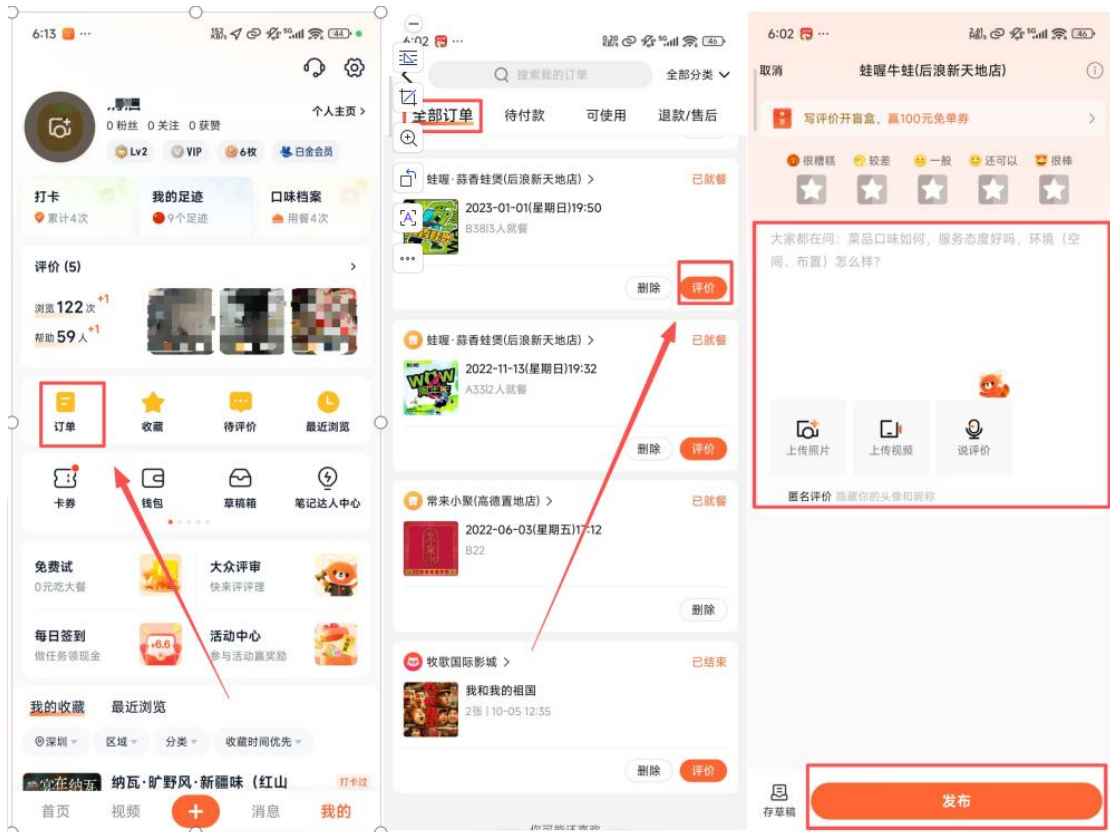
6:13 ···

个人主页 >

0粉丝 0关注 0获赞

Lv2 VIP 6枚 白金会员

打卡
累计4次

我的足迹
9个足迹

口味档案
用餐4次

评价 (5) >

浏览 122 次 +1

帮助 59 人 +1

订单 收藏 待评价 最近浏览

卡券 钱包 草稿箱 笔记达人中心

免费试
0元吃大餐

大众评审
快来评评理

每日签到
做任务领现金

活动中心
参与活动赢奖励

我的收藏 最近浏览

深圳 区域 分类 收藏时间优先

纳瓦·旷野风·新疆味（红山

打卡过

首页 视频 + 消息 我的

6:02 ···

搜索我的订单

全部分类

全部订单 待付款 可使用 退款/售后

蛙喔·蒜香蛙煲(后浪新天地店) >
已就餐
2023-01-01(星期日)19:50
B38|3人就餐
删除 评价

蛙喔·蒜香蛙煲(后浪新天地店) >
已就餐
2022-11-13(星期日)19:32
A33|2人就餐
删除 评价

常来小聚(高德置地店) >
已就餐
2022-06-03(星期五)17:12
B22
删除

牧歌国际影城 >
已结束
我和我的祖国
2张 | 10-05 12:35
删除 评价

6:02 ···

取消 蛙喔牛蛙(后浪新天地店)

写评价开盲盒，赢100元免单券 >

很糟糕 较差 一般 还可以 很棒

大家都在问：菜品口味如何，服务态度好吗，环境（空间，布置）怎么样？

上传照片 上传视频 说评价

匿名评价 隐藏你的头像和昵称

存草稿

发布